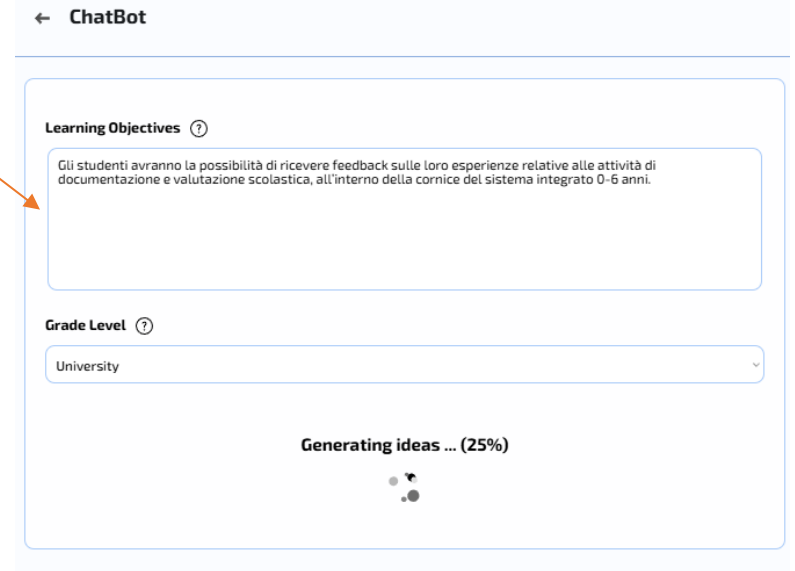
← ChatBot

Learning Objectives ?

Gli studenti avranno la possibilità di ricevere feedback sulle loro esperienze relative alle attività di documentazione e valutazione scolastica, all'interno della cornice del sistema integrato 0-6 anni.

Grade Level ?

University

Generating ideas ... (25%)